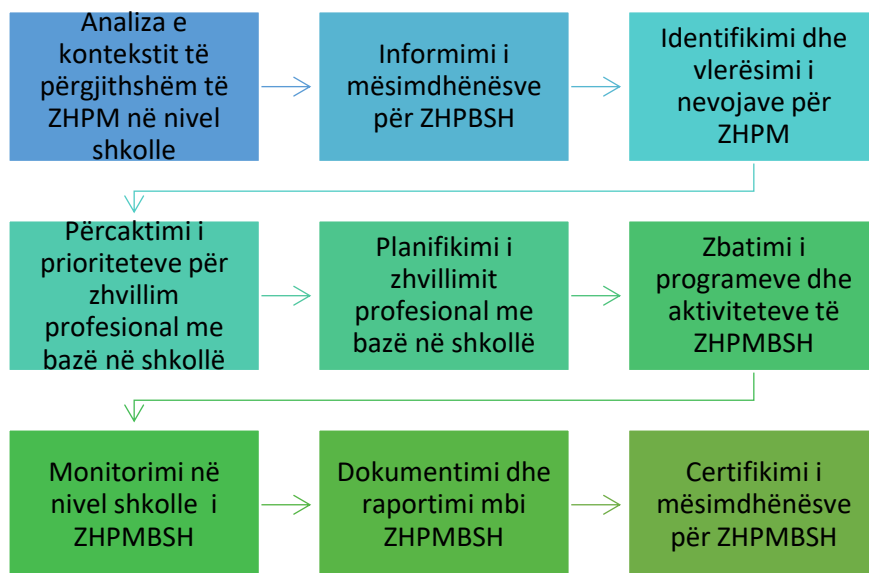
Analiza e kontekstit të përgjithshëm të ZHPM në nivel shkolle

Informimi i mësimdhënësve për ZHPBSH

Identifikimi dhe vlerësimi i nevojave për ZHPM

Përcaktimi i prioriteteve për zhvillim profesional me bazë në shkollë

Planifikimi i zhvillimit profesional me bazë në shkollë

Zbatimi i programeve dhe aktiviteteve të ZHPMBSH

Monitorimi në nivel shkolle i ZHPMBSH

Dokumentimi dhe raportimi mbi ZHPMBSH

Certifikimi i mësimdhënësve për ZHPMBSH